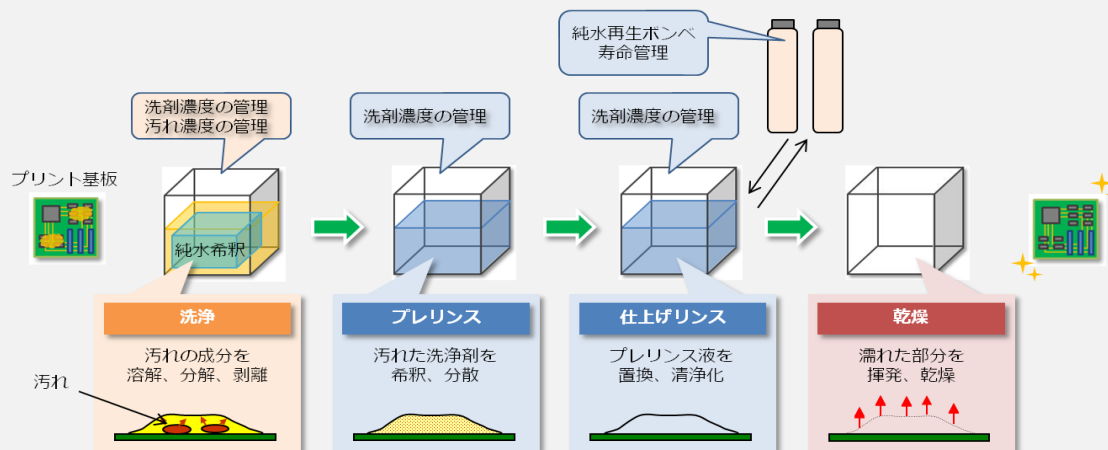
純水再生ボンベ
寿命管理

洗剤濃度の管理
汚れ濃度の管理

洗剤濃度の管理

洗剤濃度の管理

プリント基板

純水希釈

洗浄
汚れの成分を
溶解、分解、剥離

汚れ

プレリンス
汚れた洗浄剤を
希釈、分散

仕上げリンス
プレリンス液を
置換、清浄化

乾燥
濡れた部分を
揮発、乾燥